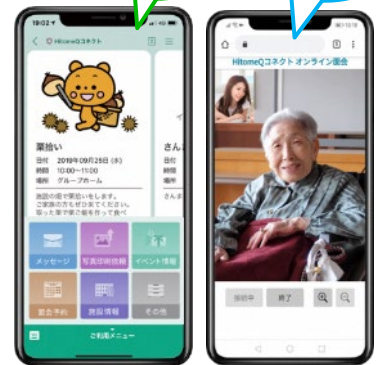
19:02

HitomeQコネクト

栗拾い
日付 2019年09月25日 (水)
時間 10:00〜11:00
場所 グループホーム

施設の庭で栗拾いをします。
ご家族の方もぜひ来てください。
拾った栗で栗ご飯を作って食べ

さんま

日付
時間
場所

さんま

メッセージ
写真印刷依頼
イベント情報
面会予約
施設情報
その他

ご利用メニュー

HitomeQコネクト オンライン面会

接続中
終了